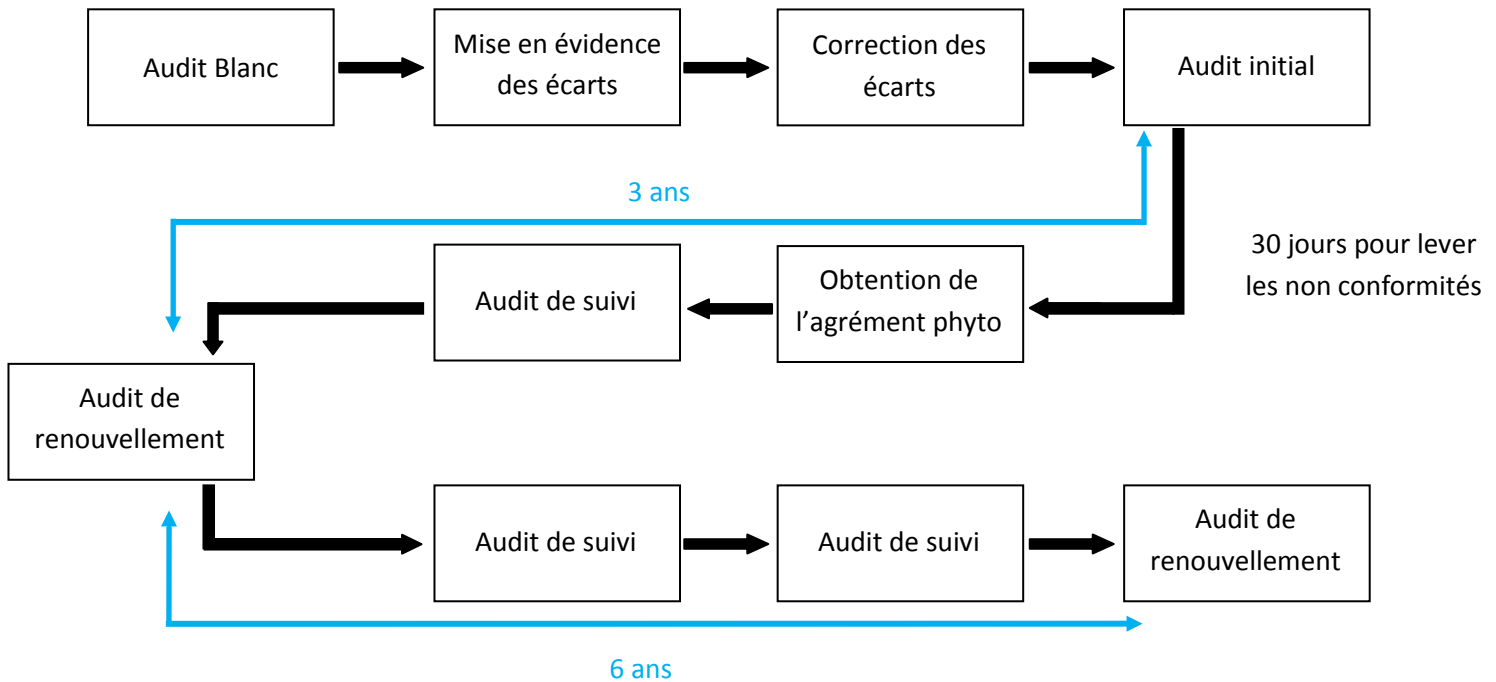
Audit Blanc

Mise en évidence des écarts

Correction des écarts

Audit initial

3 ans

30 jours pour lever les non conformités

Audit de suivi

Obtention de l’agrément phyto

Audit de renouvellement

Audit de suivi

Audit de suivi

Audit de renouvellement

6 ans